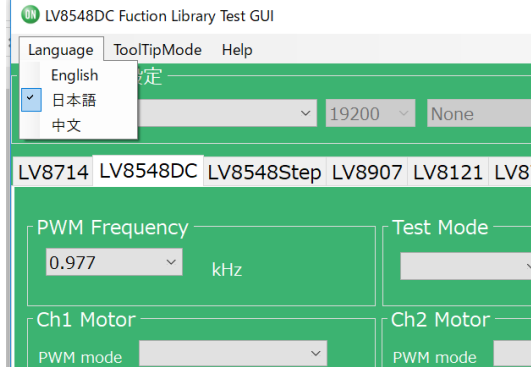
ON LV8548DC Fuction Library Test GUI

Language ToolTipMode Help

English
日本語
中文

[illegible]定

19200 None

LV8714 LV8548DC LV8548Step LV8907 LV8121 LV8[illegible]

PWM Frequency
0.977 kHz

Test Mode

Ch1 Motor
PWM mode

Ch2 Motor
PWM mode